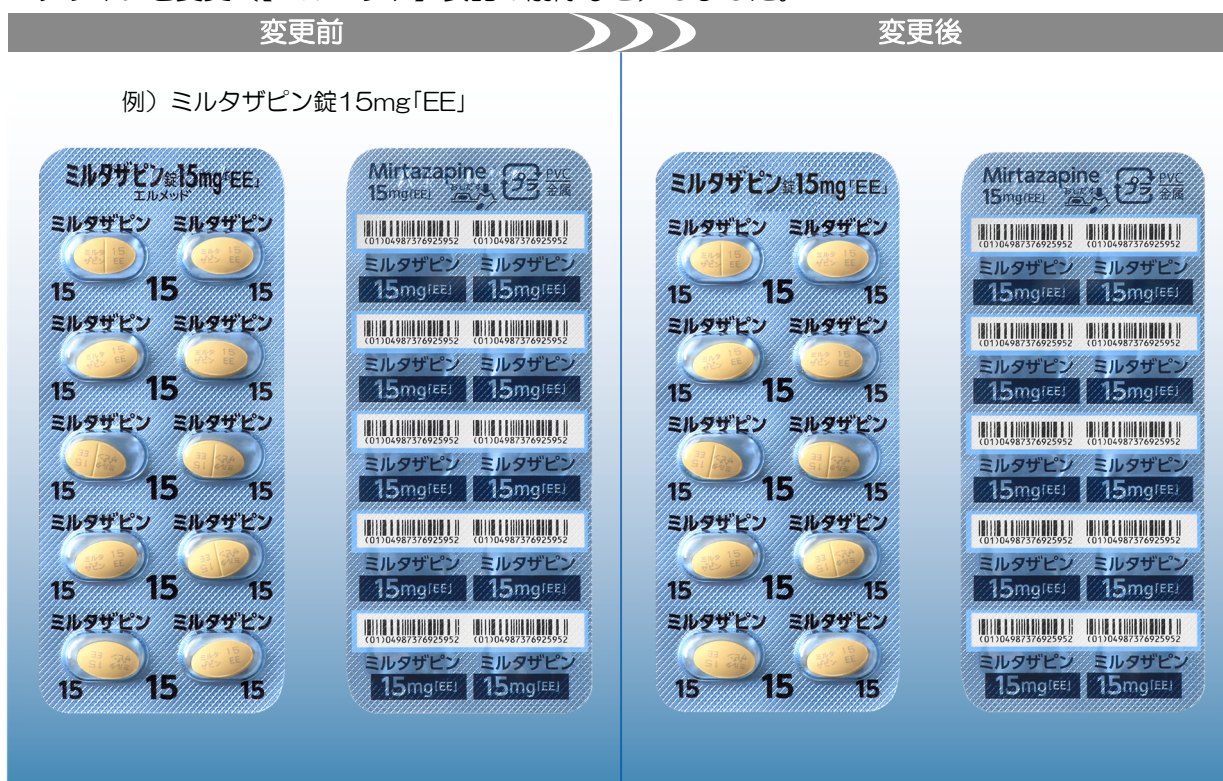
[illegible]

変更前

変更後

例）ミルタザピン錠15mg「EE」

ミルタザピン錠15mg「EE」
エルメッド

ミルタザピン ミルタザピン
15 15 15
ミルタザピン ミルタザピン
15 15 15
ミルタザピン ミルタザピン
15 15 15
ミルタザピン ミルタザピン
15 15 15
ミルタザピン ミルタザピン
15 15 15

Mirtazapine 15mg「EE」 プラ PVC 金属

(01)04987376925952 (01)04987376925952
ミルタザピン ミルタザピン
15mg「EE」 15mg「EE」
(01)04987376925952 (01)04987376925952
ミルタザピン ミルタザピン
15mg「EE」 15mg「EE」
(01)04987376925952 (01)04987376925952
ミルタザピン ミルタザピン
15mg「EE」 15mg「EE」
(01)04987376925952 (01)04987376925952
ミルタザピン ミルタザピン
15mg「EE」 15mg「EE」
(01)04987376925952 (01)04987376925952
ミルタザピン ミルタザピン
15mg「EE」 15mg「EE」

ミルタザピン錠15mg「EE」

ミルタザピン ミルタザピン
15 15 15
ミルタザピン ミルタザピン
15 15 15
ミルタザピン ミルタザピン
15 15 15
ミルタザピン ミルタザピン
15 15 15
ミルタザピン ミルタザピン
15 15 15

Mirtazapine 15mg「EE」 プラ PVC 金属

(01)04987376925952 (01)04987376925952
ミルタザピン ミルタザピン
15mg「EE」 15mg「EE」
(01)04987376925952 (01)04987376925952
ミルタザピン ミルタザピン
15mg「EE」 15mg「EE」
(01)04987376925952 (01)04987376925952
ミルタザピン ミルタザピン
15mg「EE」 15mg「EE」
(01)04987376925952 (01)04987376925952
ミルタザピン ミルタザピン
15mg「EE」 15mg「EE」
(01)04987376925952 (01)04987376925952
ミルタザピン ミルタザピン
15mg「EE」 15mg「EE」